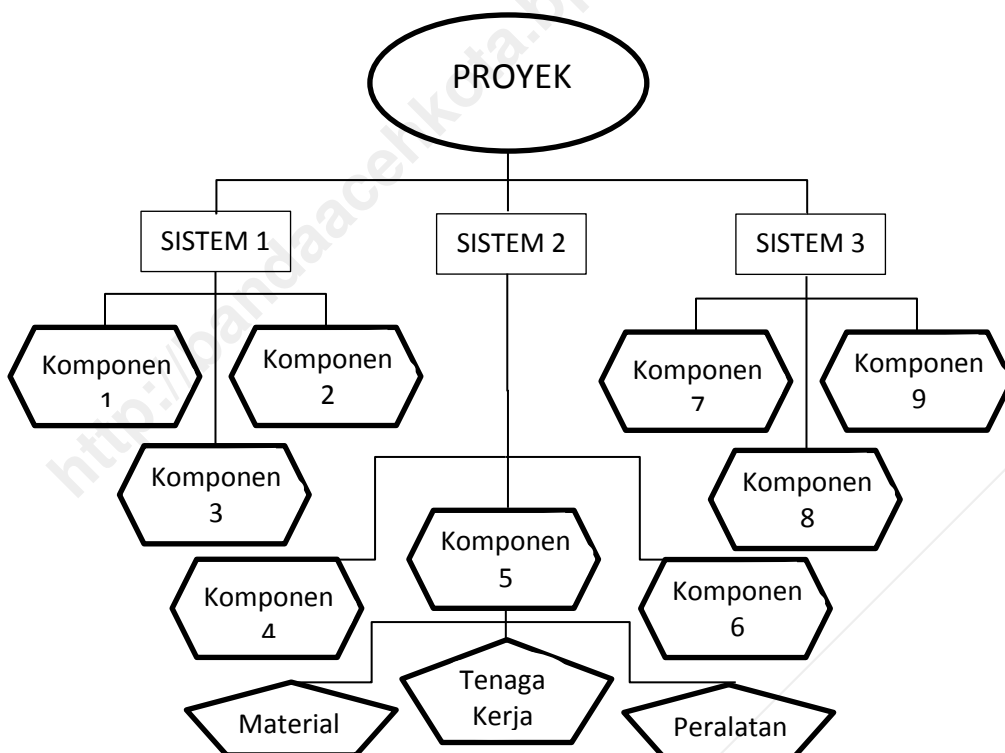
http://bandaacehkota.bps.go.id

PROYEK

SISTEM 1

SISTEM 2

SISTEM 3

Komponen 1

Komponen 2

Komponen 3

Komponen 7

Komponen 9

Komponen 8

Komponen 5

Komponen 4

Komponen 6

Material

Tenaga Kerja

Peralatan